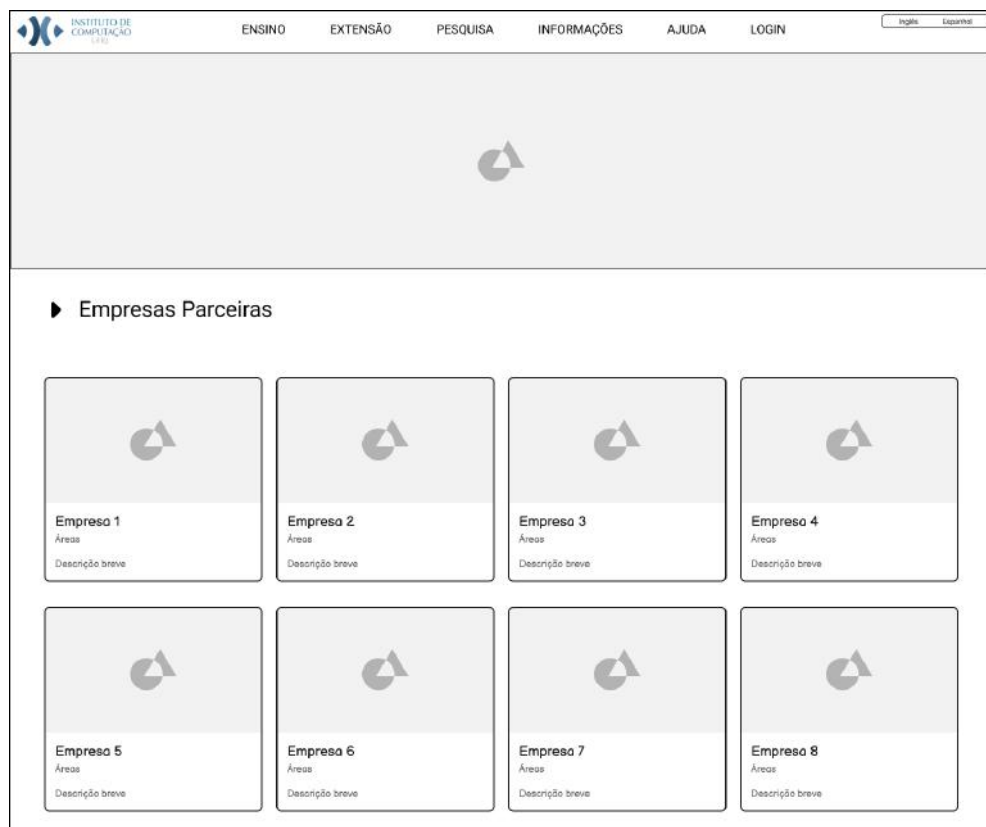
INSTITUTO DE COMPUTAÇÃO UFRJ

ENSINO EXTENSÃO PESQUISA INFORMAÇÕES AJUDA LOGIN

Inglês Espanhol

Empresas Parceiras

Empresa 1
Áreas
Descrição breve

Empresa 2
Áreas
Descrição breve

Empresa 3
Áreas
Descrição breve

Empresa 4
Áreas
Descrição breve

Empresa 5
Áreas
Descrição breve

Empresa 6
Áreas
Descrição breve

Empresa 7
Áreas
Descrição breve

Empresa 8
Áreas
Descrição breve